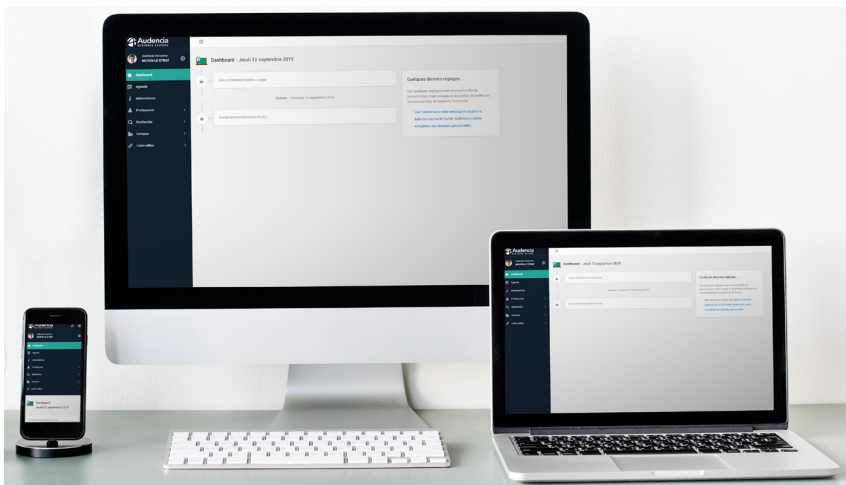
Audencia
BUSINESS SCHOOL

Dashboard
Agenda
Informations
Professeur
Recherche
Campus
Liens utiles

Dashboard - Jeudi 12 septembre 2019

Aucun événement prévu ce jour.
Demain - Vendredi 13 septembre 2019
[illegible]

Quelques derniers réglages...
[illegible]

Audencia
BUSINESS SCHOOL

Dashboard
Agenda
Informations
Professeur
Recherche
Campus
Liens utiles

Dashboard - Jeudi 12 septembre 2019

Quelques derniers réglages...

Audencia
BUSINESS SCHOOL

Dashboard
Agenda
Informations
Professeur
Recherche
Campus
Liens utiles

Dashboard
Jeudi 12 septembre 2019